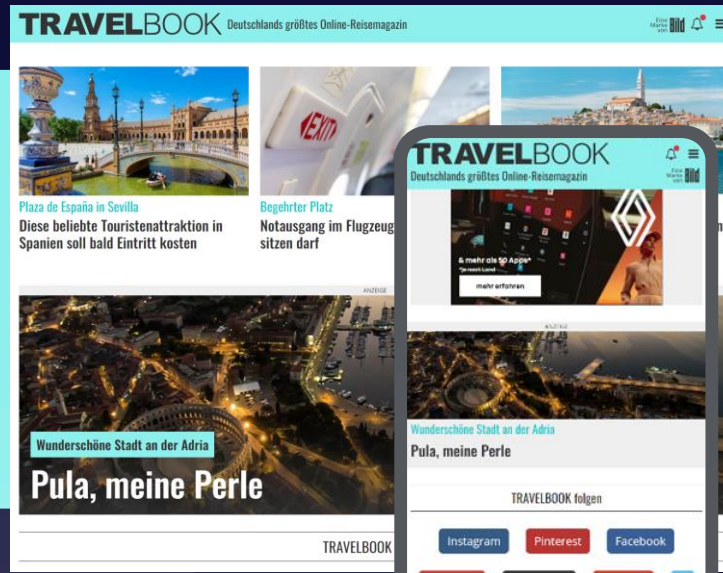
TRAVELBOOK Deutschlands größtes Online-Reisemagazin

Eine Marke von Bild

Plaza de España in Sevilla
Diese beliebte Touristenattraktion in Spanien soll bald Eintritt kosten

EXIT

Begehrter Platz
Notausgang im Flugzeug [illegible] sitzen darf

ANZEIGE

Wunderschöne Stadt an der Adria
Pula, meine Perle

TRAVELBOOK

TRAVELBOOK
Deutschlands größtes Online-Reisemagazin

Eine Marke von Bild

& mehr als 50 Apps*
*je nach Land

mehr erfahren

ANZEIGE

Wunderschöne Stadt an der Adria
Pula, meine Perle

TRAVELBOOK folgen

Instagram
Pinterest
Facebook